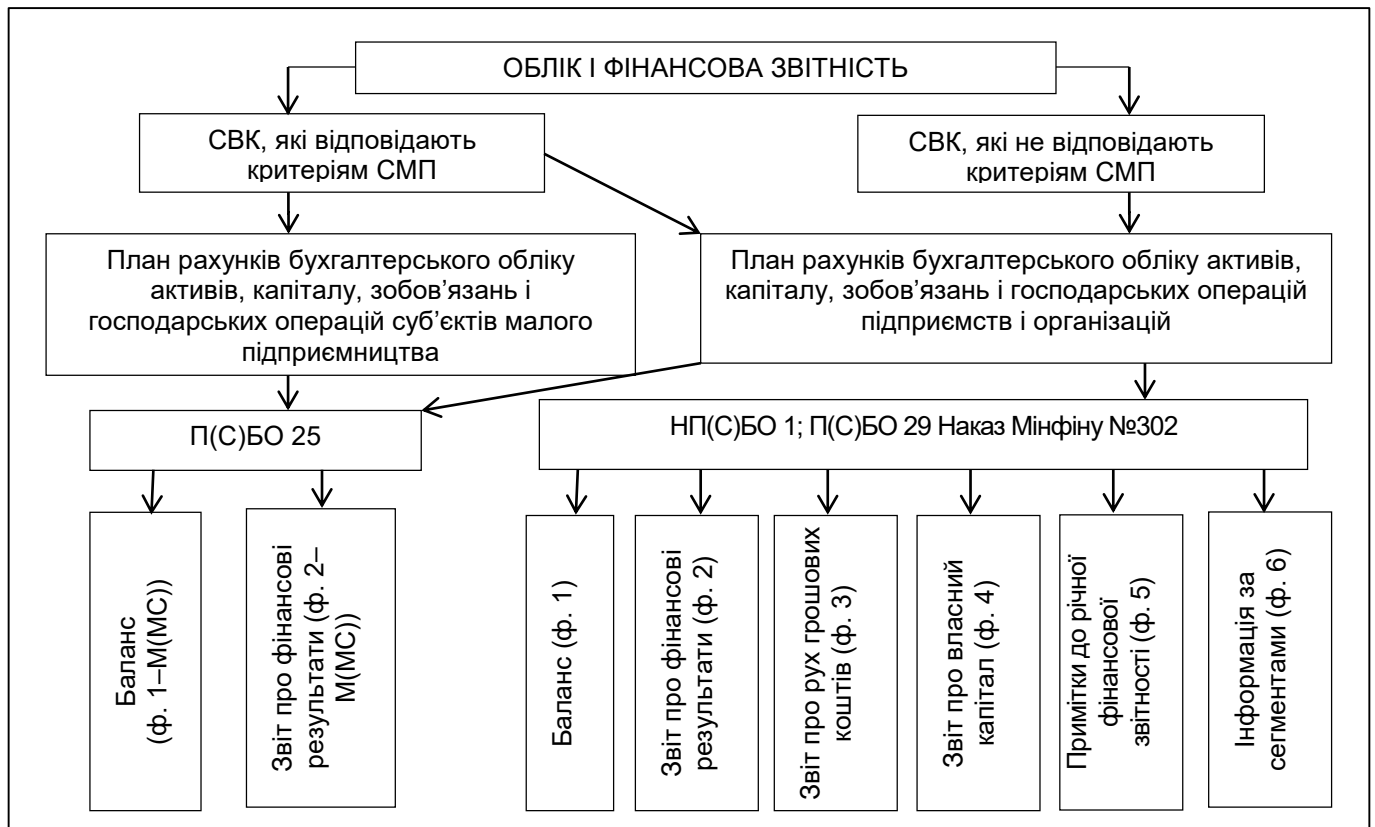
ОБЛІК І ФІНАНСОВА ЗВІТНІСТЬ

СВК, які відповідають критеріям СМП

СВК, які не відповідають критеріям СМП

План рахунків бухгалтерського обліку активів, капіталу, зобов'язань і господарських операцій суб'єктів малого підприємництва

План рахунків бухгалтерського обліку активів, капіталу, зобов'язань і господарських операцій підприємств і організацій

П(С)БО 25

НП(С)БО 1; П(С)БО 29 Наказ Мінфіну №302

Баланс (ф. 1–М(МС))

Звіт про фінансові результати (ф. 2–М(МС))

Баланс (ф. 1)

Звіт про фінансові результати (ф. 2)

Звіт про рух грошових коштів (ф. 3)

Звіт про власний капітал (ф. 4)

Примітки до річної фінансової звітності (ф. 5)

Інформація за сегментами (ф. 6)